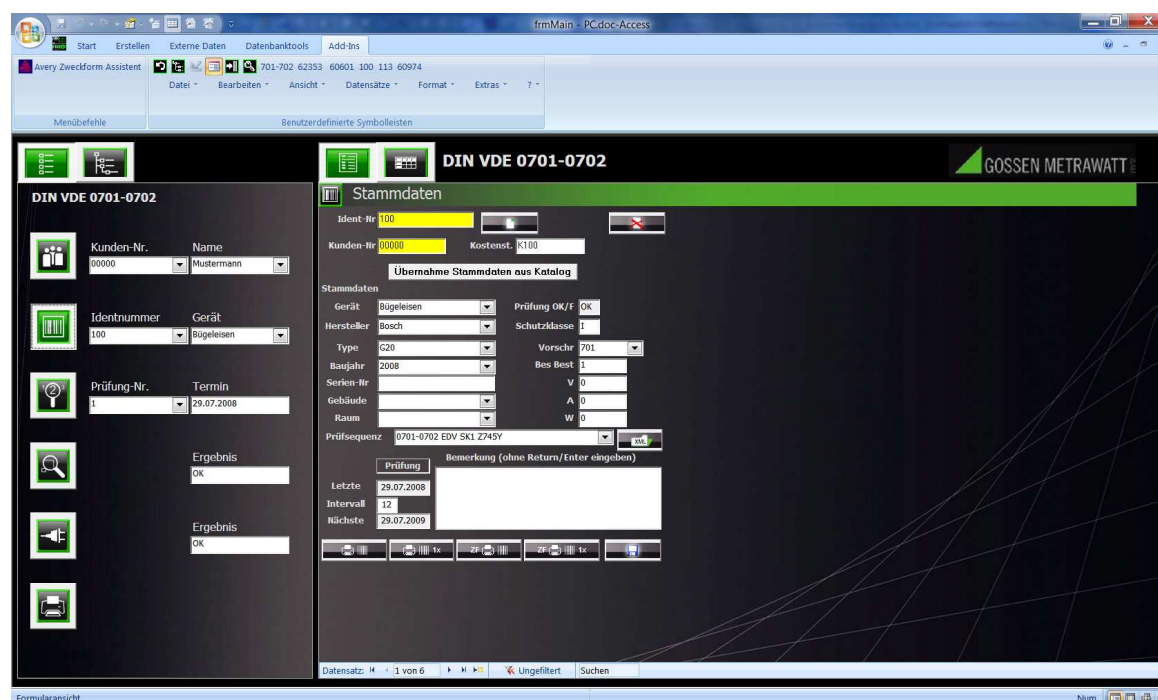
frmMain - PC.doc-Access

Start Erstellen Externe Daten Datenbanktools Add-Ins

Avery Zweckform Assistent 701-702 62353 60601 100 113 60974

Datei Bearbeiten Ansicht Datensätze Format Extras ?

Menübefehle Benutzerdefinierte Symbolleisten

DIN VDE 0701-0702

GOSSEN METRAWATT

DIN VDE 0701-0702

Kunden-Nr. Name
00000 Mustermann

Identnummer Gerät
100 Bügeleisen

Prüfung-Nr. Termin
1 29.07.2008

Ergebnis
OK

Ergebnis
OK

Stammdaten

Ident-Nr 100

Kunden-Nr 00000 Kostenst. K100

Übernahme Stammdaten aus Katalog

Stammdaten

Gerät Bügeleisen Prüfung OK/F OK
Hersteller Bosch Schutzklasse I
Type G20 Vorschr 701
Baujahr 2008 Bes Best 1
Serien-Nr V 0
Gebäude A 0
Raum W 0
Prüfsequenz 0701-0702 EDV SK1 Z745Y

Prüfung Bemerkung (ohne Return/Enter eingeben)

Letzte 29.07.2008
Intervall 12
Nächste 29.07.2009

1x ZF ZF 1x

Datensatz: 1 von 6 Ungefiltert Suchen

Formularansicht Num